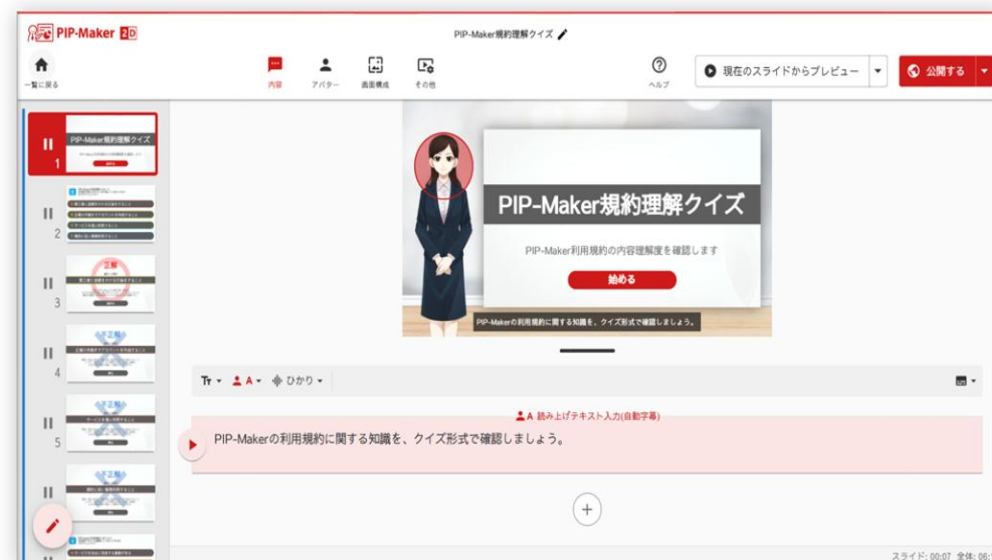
PIP-Maker 2D

PIP-Maker規約理解クイズ

一覧に戻る

内容 アバター 画面構成 その他

ヘルプ

現在のスライドからプレビュー

公開する

PIP-Maker規約理解クイズ

1

2

3

4

5

PIP-Maker規約理解クイズ

PIP-Maker利用規約の内容理解度を確認します

始める

PIP-Makerの利用規約に関する知識を、クイズ形式で確認しましょう。

Tr A ひかり

A 読み上げテキスト入力(自動字幕)

PIP-Makerの利用規約に関する知識を、クイズ形式で確認しましょう。

+

スライド: 00:07 全体: 06:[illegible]